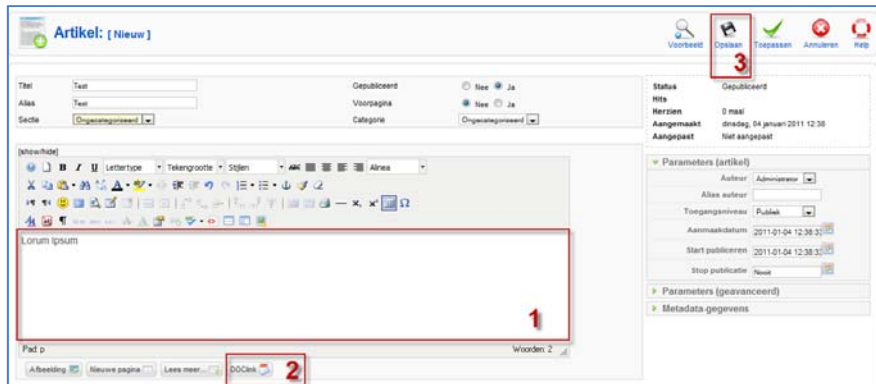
Artikel: [ Nieuw ]

Voorbeeld Opslaan Toepassen Annuleren Help

3

| Titel | Test | Gepubliceerd | Nee Ja |
|---|---|---|---|
| Alias | Test | Voorpagina | Nee Ja |
| Sectie | Ongecategoriseerd | Categorie | Ongecategoriseerd |

[show/hide]

Lettertype Tekengrootte Stijlen Alinea

Lorum Ipsum

1

Pad: p

Woorden: 2

Afbeelding Nieuwe pagina Lees meer... DOClink

2

Status Gepubliceerd
Hits
Herzien 0 maal
Aangemaakt dinsdag, 04 januari 2011 12:38
Aangepast Niet aangepast

Parameters (artikel)
Auteur Administrator
Alias auteur
Toegangsniveau Publiek
Aanmaakdatum 2011-01-04 12:38:33
Start publiceren 2011-01-04 12:38:33
Stop publicatie Nooit

Parameters (geavanceerd)
Metadata-gegevens